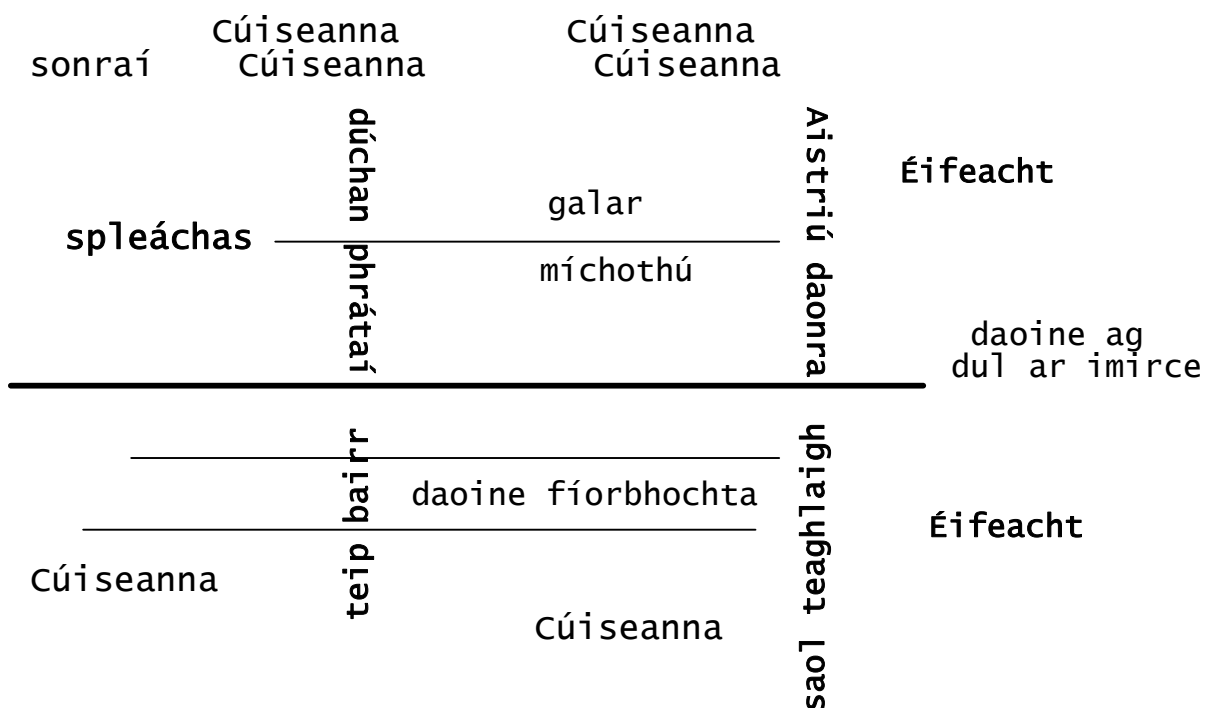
Cúiseanna
sonraí Cúiseanna
Cúiseanna
Cúiseanna

dúchan phrátaí

Aistriú daonra

Éifeacht

galar

spleáchas

míchothú

daoine ag dul ar imirce

teip bairr

daoine fíorbhochta

saol teaghlaigh

Éifeacht

Cúiseanna

Cúiseanna